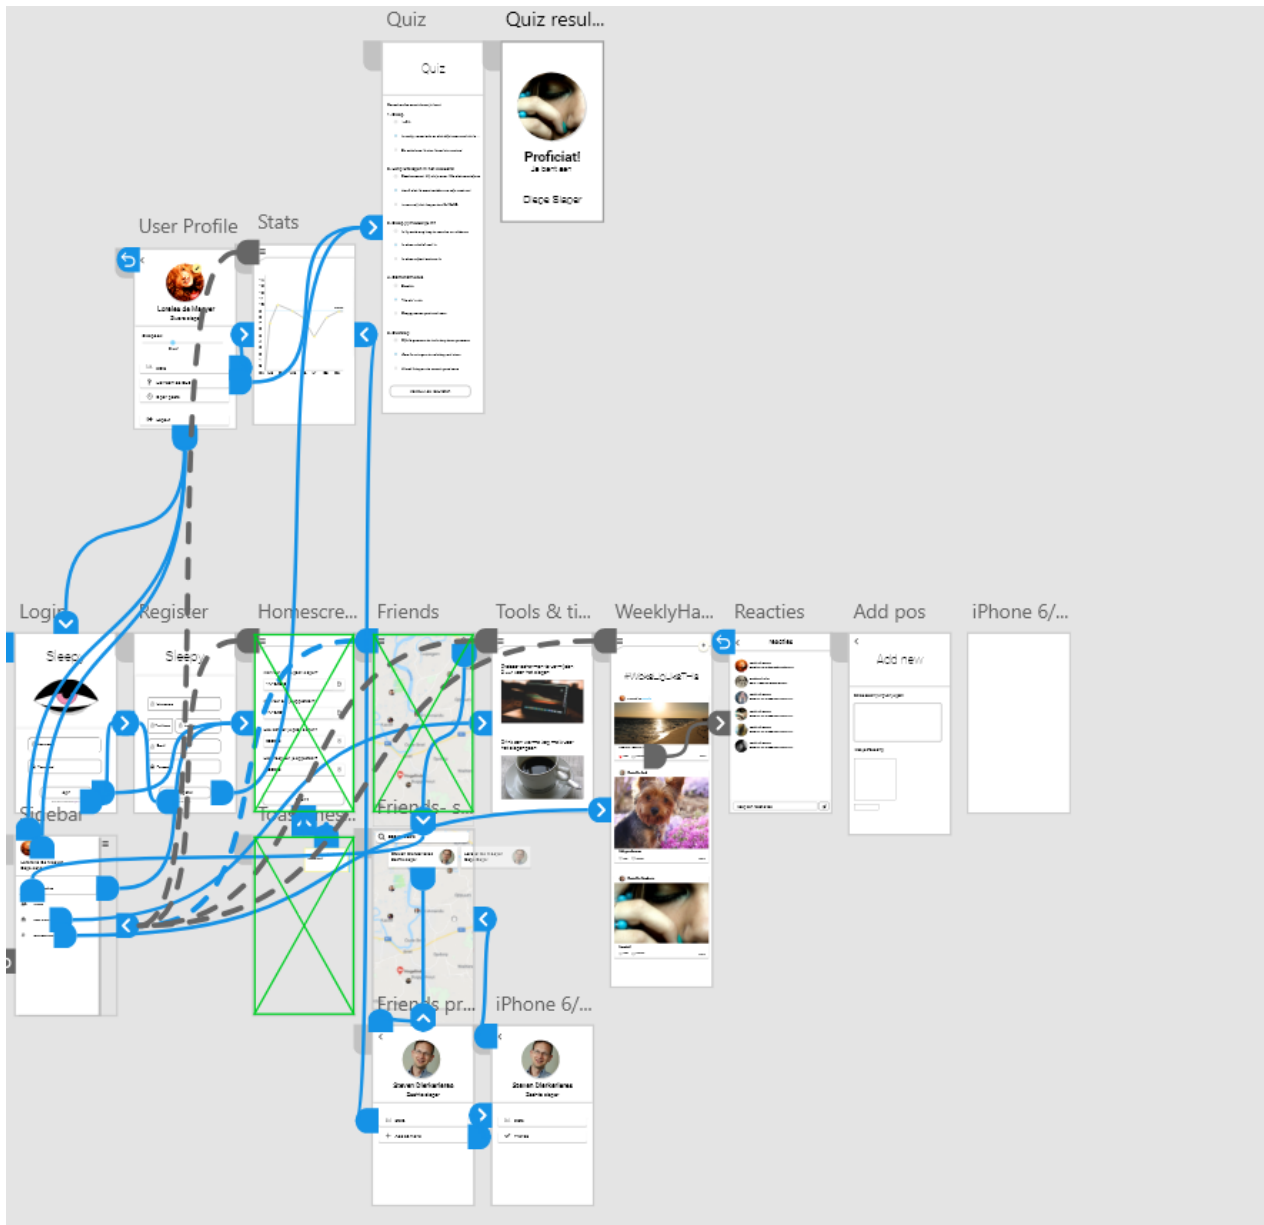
Quiz

Quiz resul...

Quiz

Proficiat!
Je bent een

Diepe Slaper

User Profile

Stats

Lorelei de Meyer
Diepe slaper

Login

Register

Homescre...

Friends

Tools & ti...

WeeklyHa...

Reacties

Add pos

iPhone 6/...

Sleep

Sleep

Reacties

Add new

#WeeklyHashtag

Sidebar

Toasties

Friends- s...

Friends pr...

iPhone 6/...

Steven Dierkenkens
Diepe slaper

Steven Dierkenkens
Diepe slaper